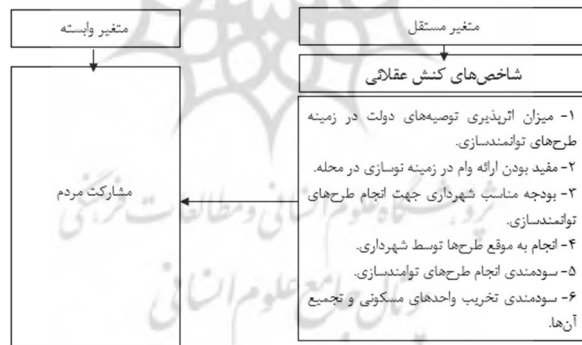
متغیر مستقل

شاخص‌های کنش عقلانی

۱- میزان اثرپذیری توصیه‌های دولت در زمینه طرح‌های توانمندسازی.
۲- مفید بودن ارائه وام در زمینه نوسازی در محله.
۳- بودجه مناسب شهرداری جهت انجام طرح‌های توانمندسازی.
۴- انجام به موقع طرح‌ها توسط شهرداری.
۵- سودمندی انجام طرح‌های توانمندسازی.
۶- سودمندی تخریب واحدهای مسکونی و تجمیع آن‌ها.

متغیر وابسته

مشارکت مردم

پژوهشگاه علوم انسانی و مطالعات فرهنگی
پرتال جامع علوم انسانی